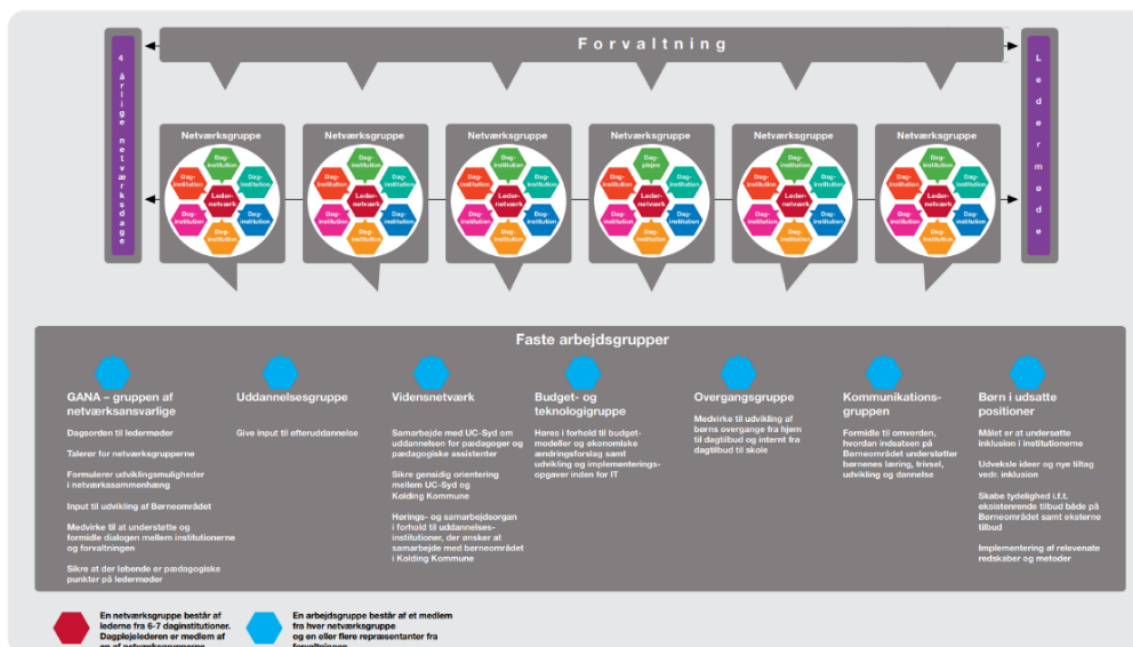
Forvaltning

4 årlige netværksdage

Ledermøde

Netværksgruppe
Dag-institution
Dag-institution
Dag-institution
Leder-netværk
Dag-institution
Dag-institution
Dag-institution

Netværksgruppe
Dag-institution
Dag-institution
Dag-institution
Leder-netværk
Dag-institution
Dag-institution
Dag-institution

Netværksgruppe
Dag-institution
Dag-institution
Dag-institution
Leder-netværk
Dag-institution
Dag-institution
Dag-institution

Netværksgruppe
Dag-pleje
Dag-institution
Dag-institution
Leder-netværk
Dag-institution
Dag-institution
Dag-institution

Netværksgruppe
Dag-institution
Dag-institution
Dag-institution
Leder-netværk
Dag-institution
Dag-institution
Dag-institution

Netværksgruppe
Dag-institution
Dag-institution
Dag-institution
Leder-netværk
Dag-institution
Dag-institution
Dag-institution

Faste arbejdsgrupper

GANA – gruppen af netværksansvarlige

Dagsorden til ledermøder

Talerer for netværksgrupperne

Formulerer udviklingsmuligheder i netværkssammenhæng

Input til udvikling af Børneområdet

Medvirke til at understøtte og formidle dialogen mellem institutionerne og forvaltningen

Sikre at der løbende er pædagogiske punkter på ledermøder

Uddannelsesgruppe

Give input til efteruddannelse

Vidensnetværk

Samarbejde med UC-Syd om uddannelsen for pædagoger og pædagogiske assistenter

Sikre gensidig orientering mellem UC-Syd og Kolding Kommune

Hørings- og samarbejdsorgan i forhold til uddannelses-institutioner, der ønsker at samarbejde med Børneområdet i Kolding Kommune

Budget- og teknologigruppe

Høres i forhold til budget-modeller og økonomiske ændringsforslag samt udvikling og implementerings-opgaver inden for IT

Overgangsgruppe

Medvirke til udvikling af børns overgange fra hjem til dagtilbud og internt fra dagtilbud til skole

Kommunikations-gruppen

Formidle til omverden, hvordan indsatsen på Børneområdet understøtter børnenes læring, trivsel, udvikling og dannelse

Børn i udsatte positioner

Målet er at understøtte inklusion i institutionerne

Udveksle ideer og nye tiltag vedr. inklusion

Skabe tydelighed i.f.t. eksisterende tilbud både på Børneområdet samt eksterne tilbud

Implementering af relevenate redskaber og metoder

En netværksgruppe består af lederne fra 6-7 daginstitutioner. Dagplejelederen er medlem af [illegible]

En arbejdsgruppe består af et medlem fra hver netværksgruppe og en eller flere repræsentanter fra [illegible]